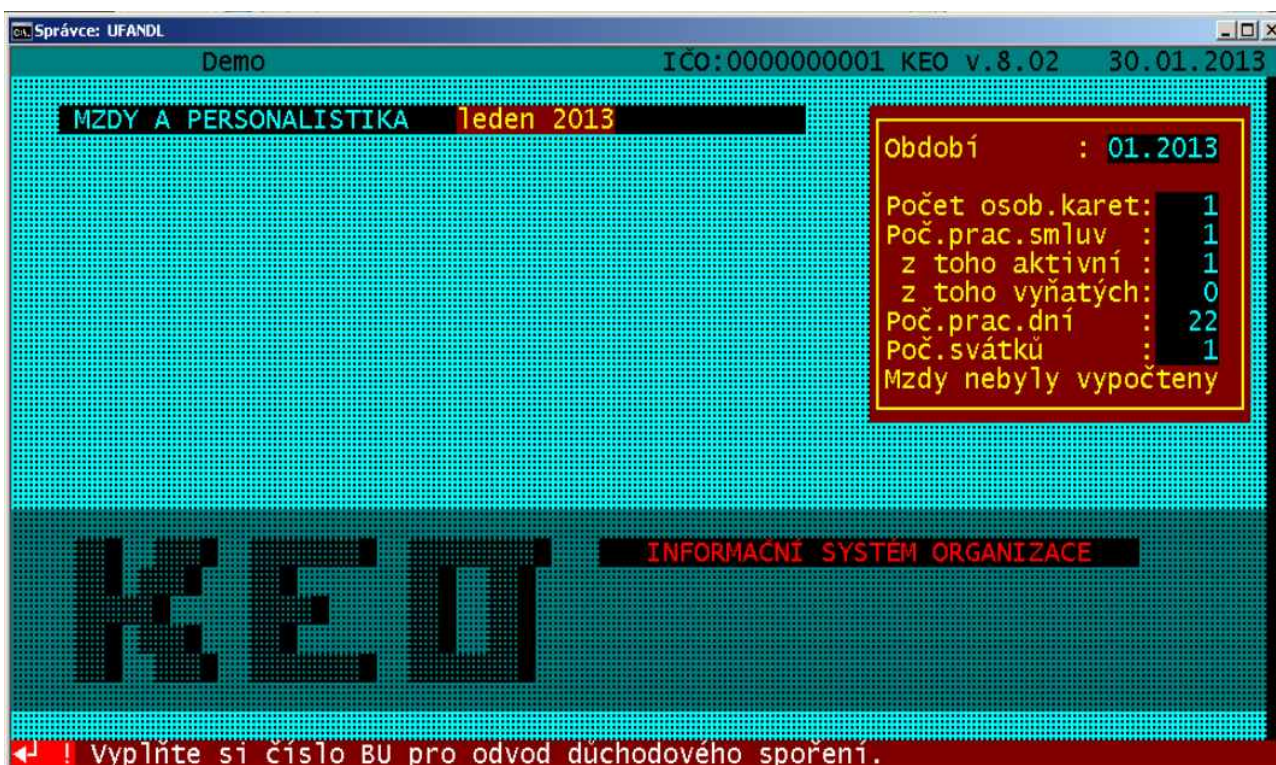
Správce: UFANDL

Demo IČO:0000000001 KEO v.8.02 30.01.2013

MZDY A PERSONALISTIKA leden 2013

Období : 01.2013

Počet osob.karet: 1
Poč.prac.smluv : 1
z toho aktivní : 1
z toho vyňatých: 0
Poč.prac.dní : 22
Poč.svátků : 1
Mzdy nebyly vypočteny

KEO

INFORMAČNÍ SYSTÉM ORGANIZACE

! Vyplňte si číslo BU pro odvod důchodového spoření.